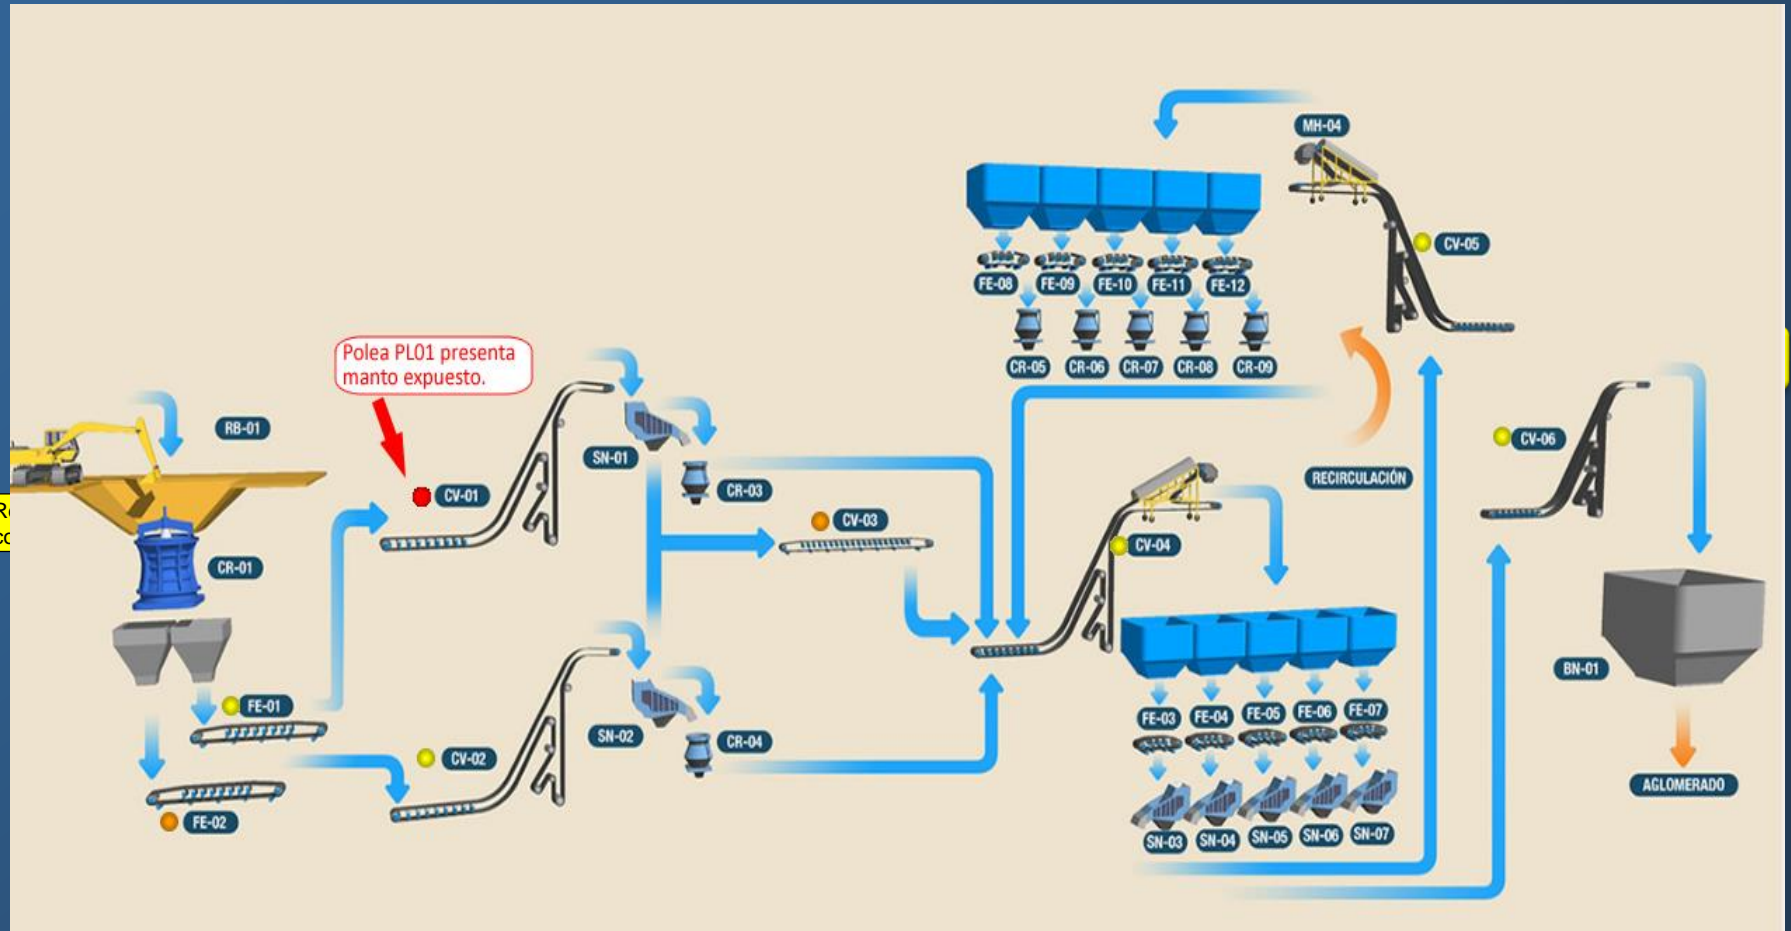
MH-04

CV-05

FE-08 FE-09 FE-10 FE-11 FE-12

CR-05 CR-06 CR-07 CR-08 CR-09

Polea PL01 presenta manto expuesto.

RB-01

CV-01

SN-01

CR-03

CV-03

RECIRCULACIÓN

CV-06

CV-04

CR-01

FE-01

CV-02

SN-02

CR-04

FE-02

FE-03 FE-04 FE-05 FE-06 FE-07

SN-03 SN-04 SN-05 SN-06 SN-07

BN-01

AGLOMERADO